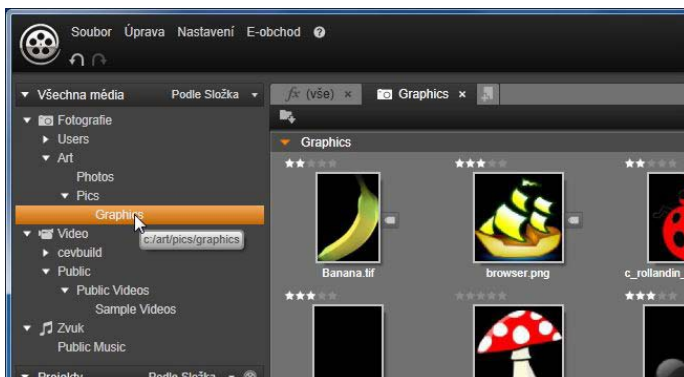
Soubor Úprava Nastavení E-obchod

Všechna média Podle Složka

Fotografie
Users
Art
Photos
Pics
Graphics
c:/art/pics/graphics
Video
cevbuild
Public
Public Videos
Sample Videos
Zvuk
Public Music
Projekty Podle Složka

$fx$ (vše) ×
Graphics ×

Graphics

Banana.tif
browser.png
c_rollandin_